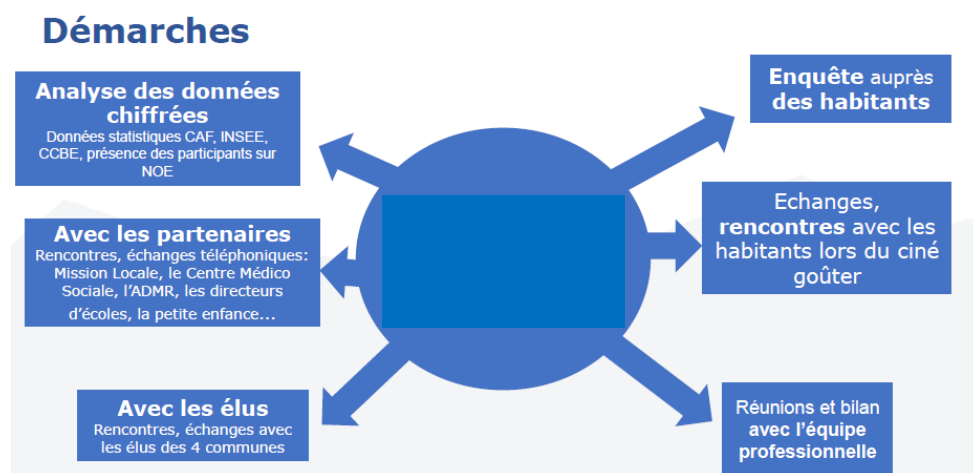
Démarches

Analyse des données chiffrées
Données statistiques CAF, INSEE, CCBE, présence des participants sur NOE

Enquête auprès des habitants

Avec les partenaires
Rencontres, échanges téléphoniques: Mission Locale, le Centre Médico Sociale, l'ADMR, les directeurs d'écoles, la petite enfance...

Echanges, rencontres avec les habitants lors du ciné goûter

Avec les élus
Rencontres, échanges avec les élus des 4 communes

Réunions et bilan avec l'équipe professionnelle